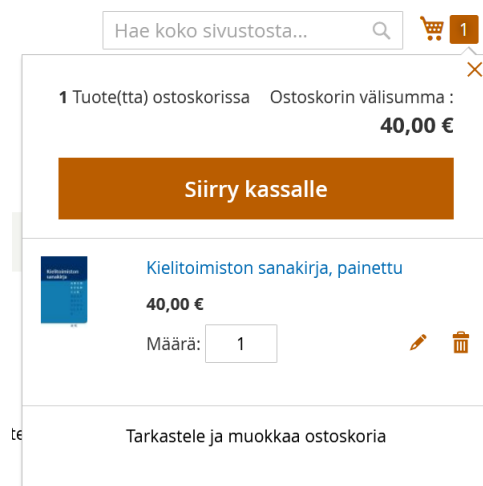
Hae koko sivustosta...

1

1 Tuote(tta) ostoskorissa

Ostoskorin välisumma :
40,00 €

Siirry kassalle

Kielitoimiston sanakirja

Kielitoimiston sanakirja, painettu

40,00 €

Määrä: 1

te

Tarkastele ja muokkaa ostoskoria